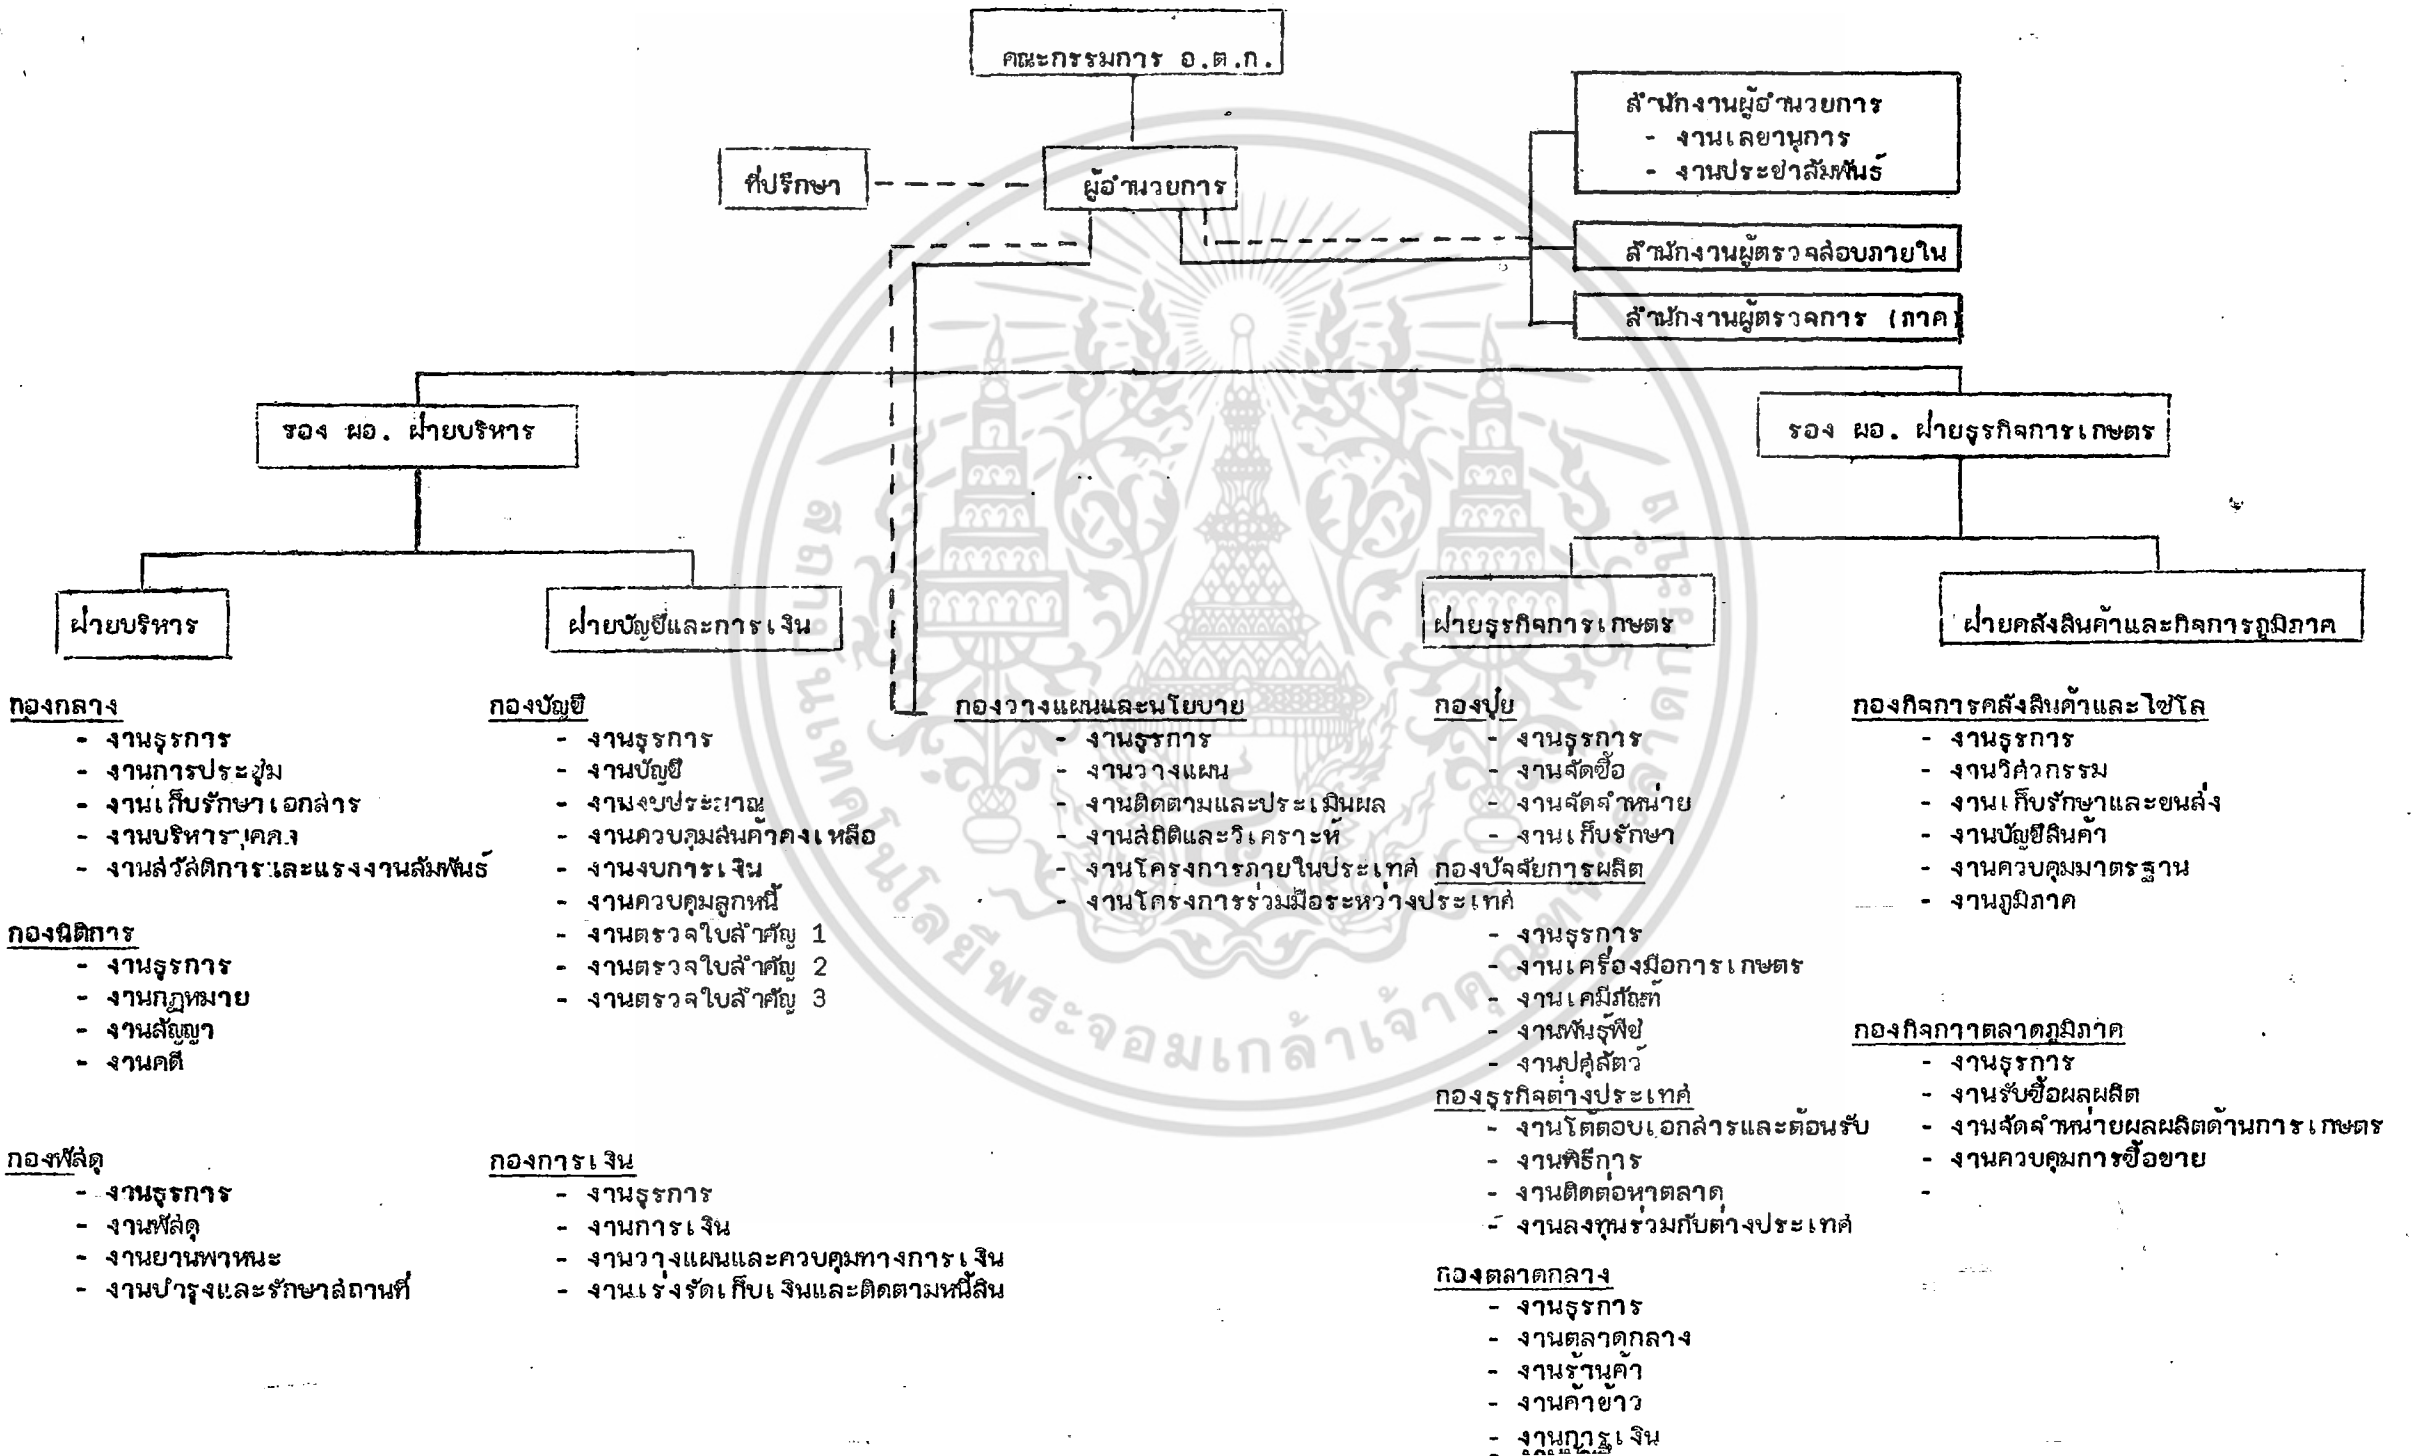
คณะกรรมการ อ.ต.ก.

ที่ปรึกษา

ผู้อำนวยการ

สำนักงานผู้อำนวยการ
- งานเลขานุการ
- งานประชาสัมพันธ์

สำนักงานผู้ตรวจสอบภายใน

สำนักงานผู้ตรวจการ (ภาค)

รอง ผอ. ฝ่ายบริหาร

รอง ผอ. ฝ่ายธุรกิจการเกษตร

ฝ่ายบริหาร

ฝ่ายบัญชีและการเงิน

ฝ่ายธุรกิจการเกษตร

ฝ่ายคลังสินค้าและกิจการภูมิภาค

กองกลาง
- งานธุรการ
- งานการประชุม
- งานเก็บรักษาเอกสาร
- งานบริหารบุคคล
- งานสวัสดิการและแรงงานสัมพันธ์

กองนิติการ
- งานธุรการ
- งานกฎหมาย
- งานสัญญา
- งานคดี

กองพัสดุ
- งานธุรการ
- งานพัสดุ
- งานยานพาหนะ
- งานบำรุงและรักษาสถานที่

กองบัญชี
- งานธุรการ
- งานบัญชี
- งานงบประมาณ
- งานควบคุมสินค้าคงเหลือ
- งานงบการเงิน
- งานควบคุมลูกหนี้
- งานตรวจใบสำคัญ 1
- งานตรวจใบสำคัญ 2
- งานตรวจใบสำคัญ 3

กองการเงิน
- งานธุรการ
- งานการเงิน
- งานวางแผนและควบคุมทางการเงิน
- งานเร่งรัดเก็บเงินและติดตามหนี้สิน

กองวางแผนและนโยบาย
- งานธุรการ
- งานวางแผน
- งานติดตามและประเมินผล
- งานสถิติและวิเคราะห์
- งานโครงการภายในประเทศ
- งานโครงการร่วมมือระหว่างประเทศ

กองปุ๋ย
- งานธุรการ
- งานจัดซื้อ
- งานจัดจำหน่าย
- งานเก็บรักษา

กองปัจจัยการผลิต
- งานธุรการ
- งานเครื่องมือการเกษตร
- งานเคมีภัณฑ์
- งานพันธุ์พืช
- งานปศุสัตว์

กองธุรกิจต่างประเทศ
- งานโต้ตอบเอกสารและต้อนรับ
- งานพิธีการ
- งานติดต่อหาตลาด
- งานลงทุนร่วมกับต่างประเทศ

กองตลาดกลาง
- งานธุรการ
- งานตลาดกลาง
- งานร้านค้า
- งานค้าข้าว
- งานการเงิน
- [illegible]

กองกิจการคลังสินค้าและไซโล
- งานธุรการ
- งานวิศวกรรม
- งานเก็บรักษาและขนส่ง
- งานบัญชีสินค้า
- งานควบคุมมาตรฐาน
- งานภูมิภาค

กองกิจการตลาดภูมิภาค
- งานธุรการ
- งานรับซื้อผลผลิต
- งานจัดจำหน่ายผลผลิตด้านการเกษตร
- งานควบคุมการซื้อขาย
-

สถาบันเทคโนโลยีพระจอมเกล้าเจ้าคุณทหารลาดกระบัง